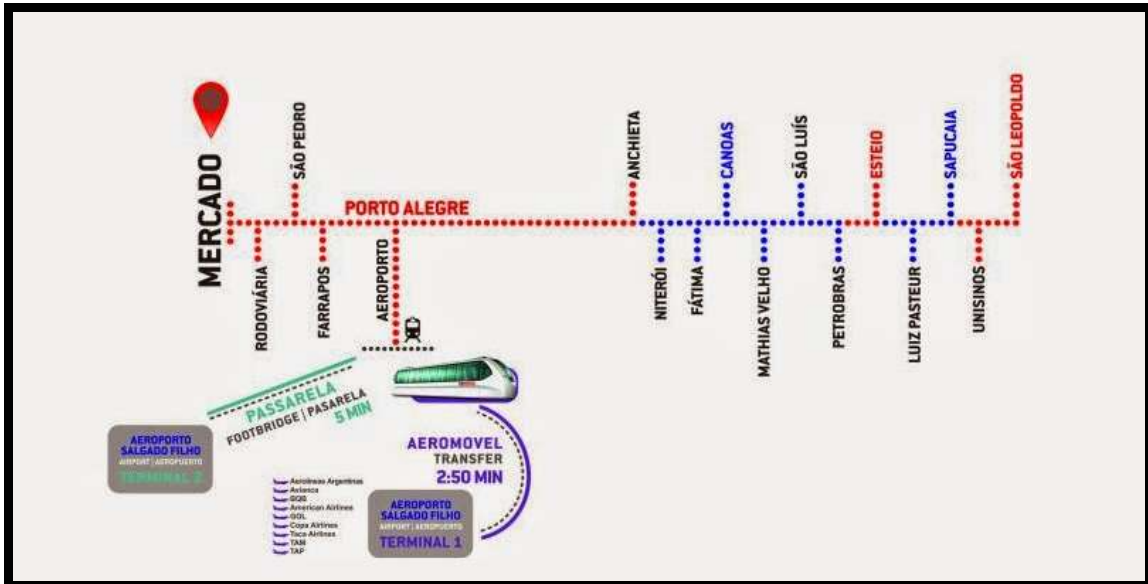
MERCADO
RODOVIÁRIA
SÃO PEDRO
FARRAPOS
AEROPORTO
PORTO ALEGRE
ANCHIETA
NITERÓI
FÁTIMA
CANOAS
MATHIAS VELHO
SÃO LUÍS
PETROBRAS
ESTEIO
LUIZ PASTEUR
SAPUCAIA
UNISINOS
SÃO LEOPOLDO

PASSARELA
FOOTBRIDGE | PASARELA
5 MIN

AEROPORTO SALGADO FILHO
AIRPORT | AEROPUERTO
TERMINAL 2

AEROMOVEL
TRANSFER
2:50 MIN

Aerolíneas Argentinas
Avianca
GOL
American Airlines
GOL
Copa Airlines
Taca Airlines
TAM
TAP

AEROPORTO SALGADO FILHO
AIRPORT | AEROPUERTO
TERMINAL 1